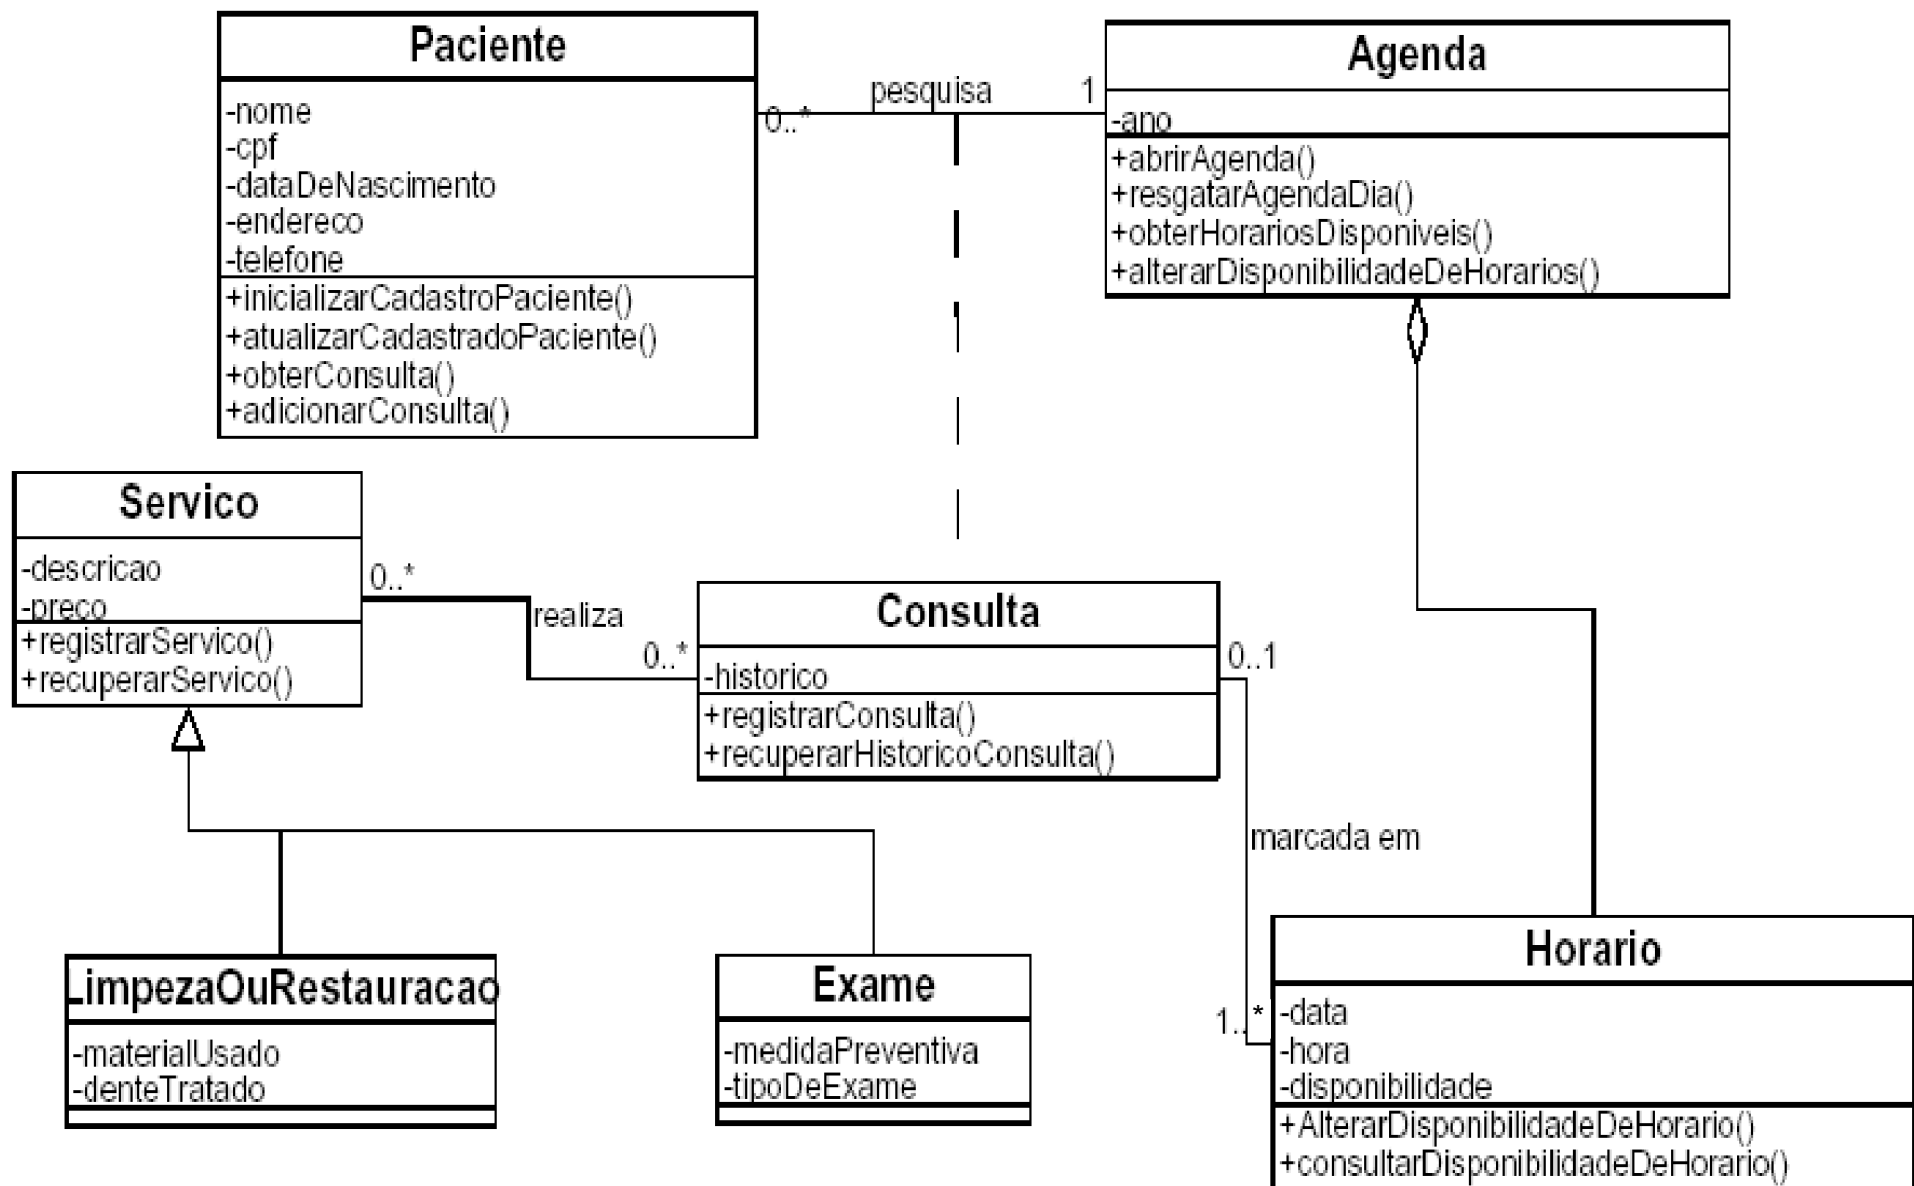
Paciente
-nome
-cpf
-dataDeNascimento
-endereco
-telefone
+inicializarCadastroPaciente()
+atualizarCadastradoPaciente()
+obterConsulta()
+adicionarConsulta()

0..*
pesquisa
1

Agenda
-ano
+abrirAgenda()
+resgatarAgendaDia()
+obterHorariosDisponiveis()
+alterarDisponibilidadeDeHorarios()

Servico
-descricao
-preco
+registrarServico()
+recuperarServico()

0..*
realiza
0..*

Consulta
-historico
+registrarConsulta()
+recuperarHistoricoConsulta()

0..1
marcada em
1..*

LimpezaOuRestauracao
-materialUsado
-denteTratado

Exame
-medidaPreventiva
-tipoDeExame

Horario
-data
-hora
-disponibilidade
+AlterarDisponibilidadeDeHorario()
+consultarDisponibilidadeDeHorario()